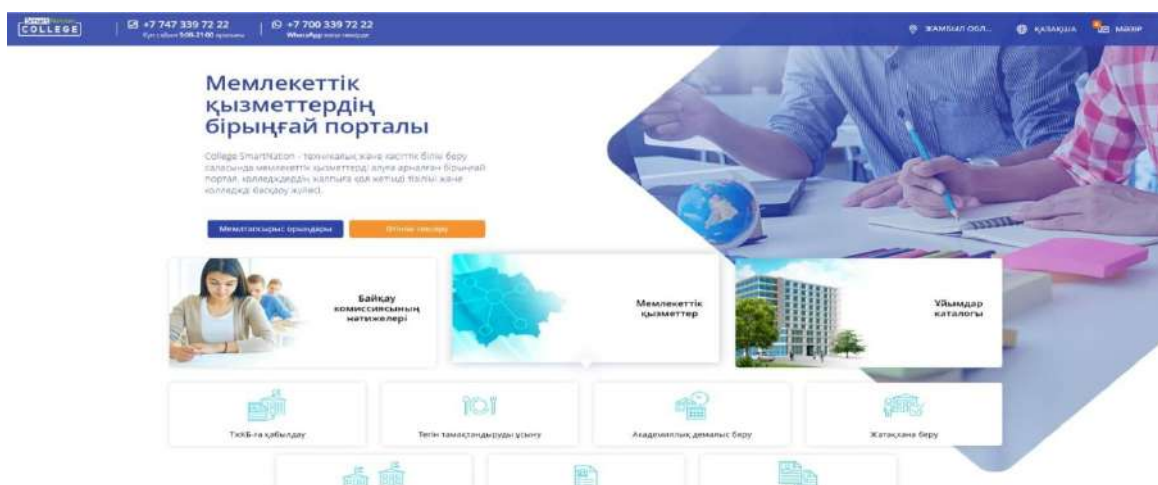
COLLEGE

+7 747 339 72 22
Күн сайын 9:00-21:00 аралығы

+7 700 339 72 22
WhatsApp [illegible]

ЖАМБЫЛ ОБЛ...

ҚАЗАҚША

МАКӨР

Мемлекеттік қызметтердің бірыңғай порталы

College SmartNation - техникалық және кәсіптік білім беру саласында мемлекеттік қызметтерді алуға арналған бірыңғай портал, колледждердің халыққа қол жетімді білімі және колледжді басқару жүйесі.

Мемтапсырыс орындары

Өтінім тексеру

Байқау комиссиясының нәтижелері

Мемлекеттік қызметтер

Ұйымдар каталогы

ТжКБ-ға қабылдау

Тегін тамақтандыруды ұсыну

Академиялық демалыс беру

Жатақхана беру